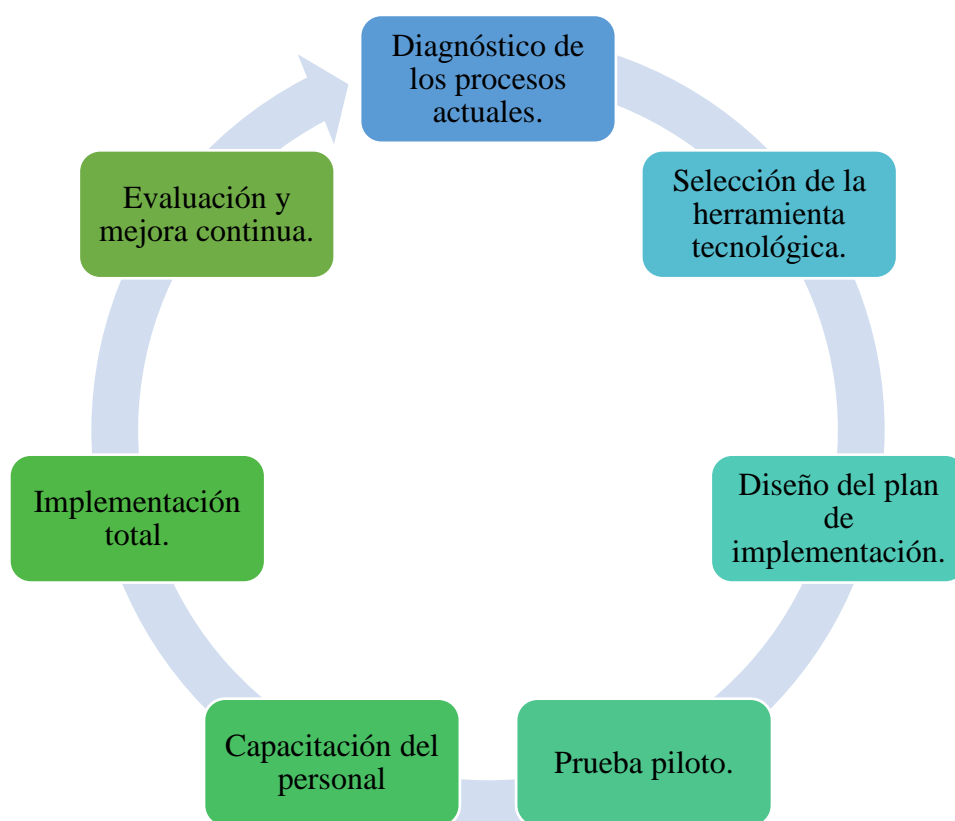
Diagnóstico de los procesos actuales.

Selección de la herramienta tecnológica.

Diseño del plan de implementación.

Prueba piloto.

Capacitación del personal

Implementación total.

Evaluación y mejora continua.